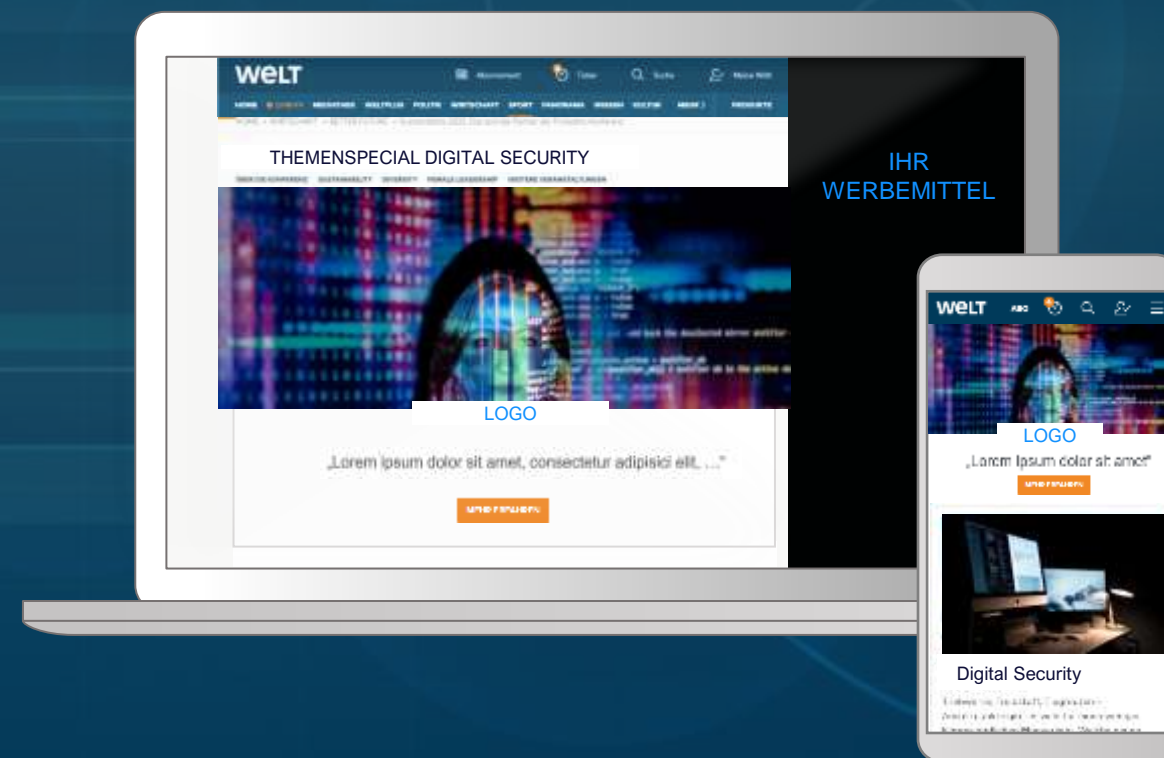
WELT

Abonnement Ticker Suche Mein WELT

HOME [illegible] MEDIATHEK WELTPLUS POLITIK WIRTSCHAFT SPORT PANORAMA WISSEN KULTUR MEHR PRODUKTE

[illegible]

THEMENSPECIAL DIGITAL SECURITY

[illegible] SUSTAINABILITY DIVERSITY FEMALE LEADERSHIP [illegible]

LOGO

„Lorem ipsum dolor sit amet, consectetur adipisici elit, ..."

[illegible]

IHR WERBEMITTEL

WELT ABO

LOGO

„Lorem ipsum dolor sit amet"

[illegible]

Digital Security

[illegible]